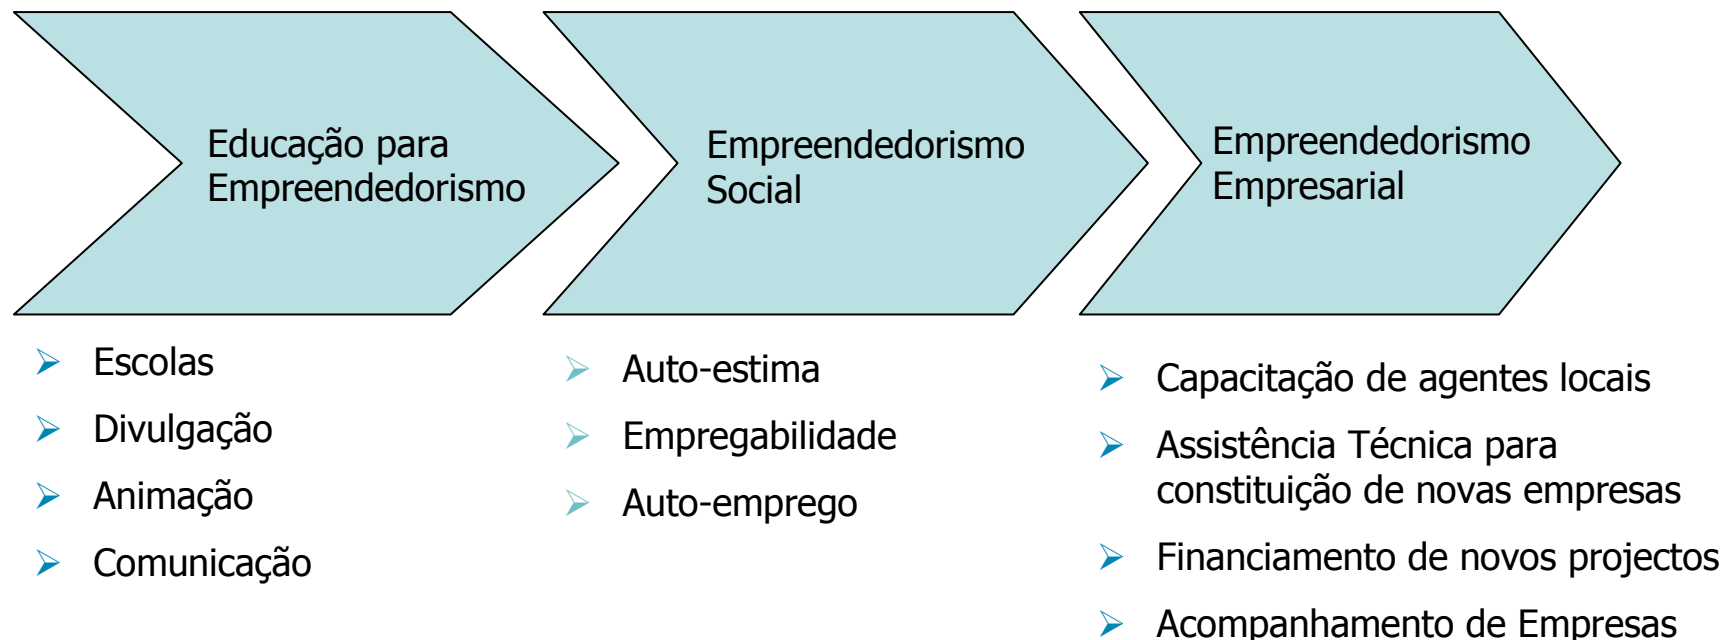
Educação para Empreendedorismo

Empreendedorismo Social

Empreendedorismo Empresarial

➢ Escolas
➢ Divulgação
➢ Animação
➢ Comunicação

➢ Auto-estima
➢ Empregabilidade
➢ Auto-emprego

➢ Capacitação de agentes locais
➢ Assistência Técnica para constituição de novas empresas
➢ Financiamento de novos projectos
➢ Acompanhamento de Empresas